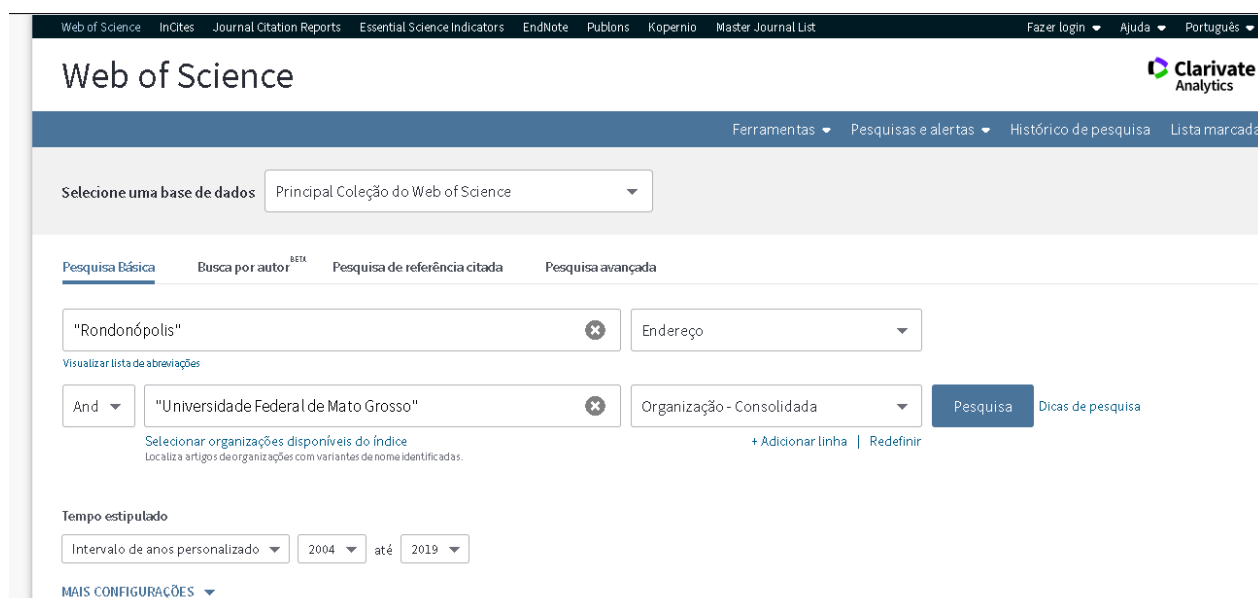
Web of Science InCites Journal Citation Reports Essential Science Indicators EndNote Publons Kopernio Master Journal List Fazer login Ajuda Português

Web of Science

Clarivate Analytics

Ferramentas Pesquisas e alertas Histórico de pesquisa Lista marcada

Selecione uma base de dados Principal Coleção do Web of Science

Pesquisa Básica Busca por autor BETA Pesquisa de referência citada Pesquisa avançada

"Rondonópolis" Endereço

Visualizar lista de abreviações

And "Universidade Federal de Mato Grosso" Organização - Consolidada Pesquisa Dicas de pesquisa

Selecionar organizações disponíveis do índice
Localiza artigos de organizações com variantes de nome identificadas.

+ Adicionar linha | Redefinir

Tempo estipulado

Intervalo de anos personalizado 2004 até 2019

MAIS CONFIGURAÇÕES